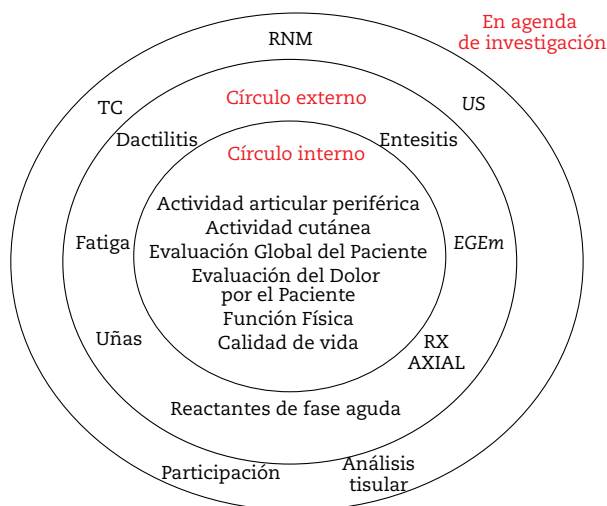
En agenda de investigación

RNM

TC

US

Círculo externo

Dactilitis

Entesitis

Círculo interno

Actividad articular periférica
Actividad cutánea
Evaluación Global del Paciente
Evaluación del Dolor por el Paciente
Función Física
Calidad de vida

Fatiga

EGEm

Uñas

RX AXIAL

Reactantes de fase aguda

Participación

Análisis tisular